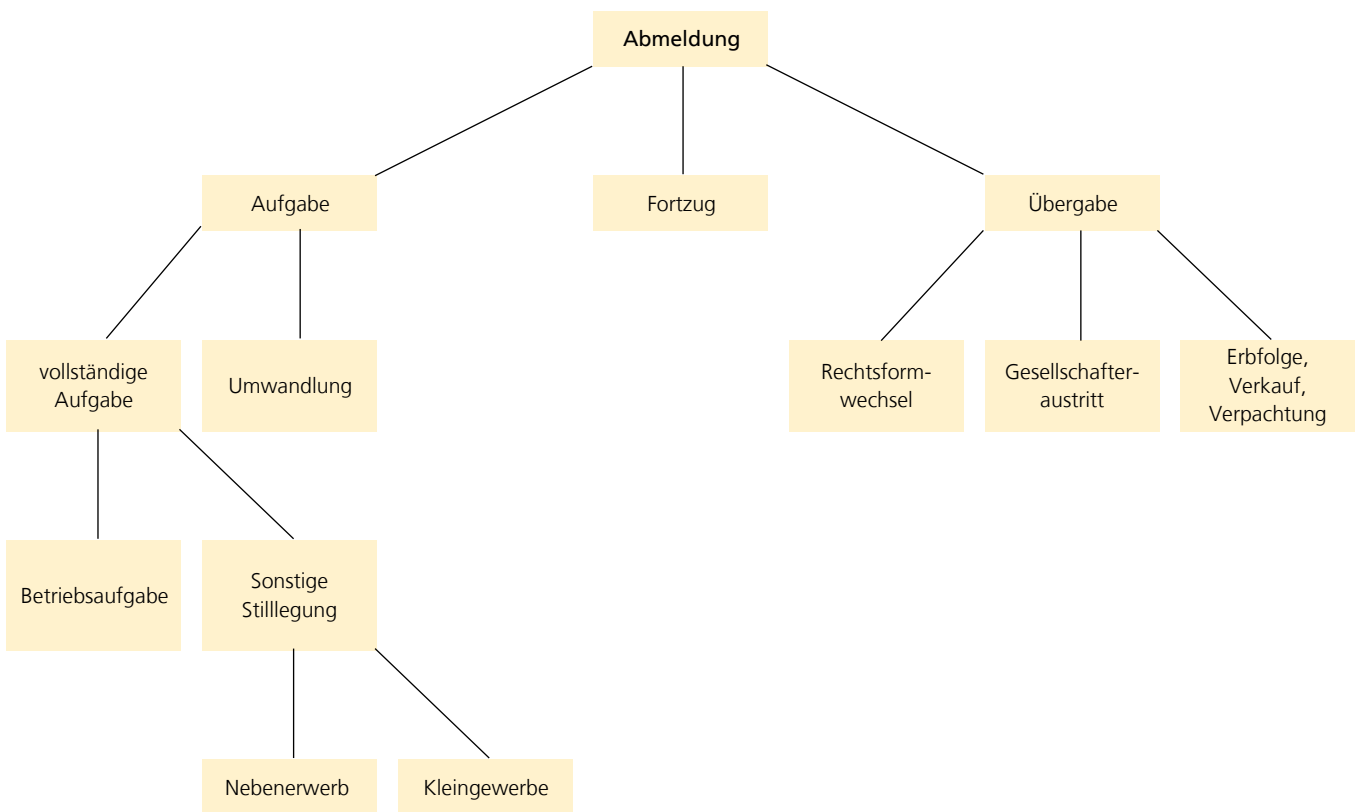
Abmeldung

Aufgabe

Fortzug

Übergabe

vollständige Aufgabe

Umwandlung

Rechtsformwechsel

Gesellschafteraustritt

Erbfolge, Verkauf, Verpachtung

Betriebsaufgabe

Sonstige Stilllegung

Nebenerwerb

Kleingewerbe